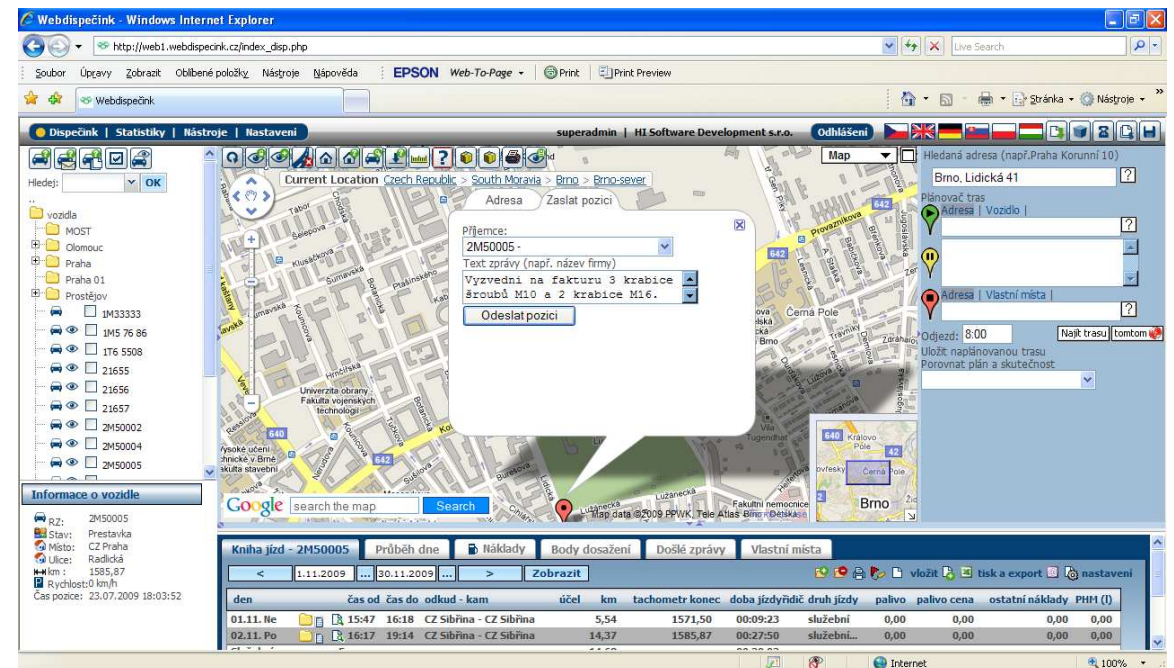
Webdispečink - Windows Internet Explorer

http://web1.webdispecink.cz/index_disp.php

Live Search

Soubor Úpravy Zobrazit Oblíbené položky Nástroje Nápověda EPSON Web-To-Page Print Print Preview

Webdispečink

Stránka Nástroje

Dispečink | Statistiky | Nástroje | Nastavení

superadmin | HI Software Development s.r.o. Odhlášení

Hledej: OK

..
vozidla
MOST
Olomouc
Praha
Praha 01
Prostějov
1M33333
1M5 76 86
1T6 5508
21655
21656
21657
2M50002
2M50004
2M50005

Informace o vozidle

RZ: 2M50005
Stav: Prestavka
Místo: CZ Praha
Ulice: Radlická
km: 1585,87
Rychlost: 0 km/h
Čas pozice: 23.07.2009 18:03:52

Current Location Czech Republic > South Moravia > Brno > Brno-sever

Map

Adresa Zaslat pozici

Příjemce:
2M50005 -
Text zprávy (např. název firmy)
Vyzvedni na fakturu 3 krabice šroubů M10 a 2 krabice M16.
Odeslat pozici

Google search the map Search

Map data ©2009 PPWK, Tele Atlas

Hledaná adresa (např.Praha Korunní 10)
Brno, Lidická 41
Plánovač tras
Adresa | Vozidlo |
Adresa | Vlastní místa |
Odjezd: 8:00 Najít trasu tomtom
Uložit naplánovanou trasu
Porovnat plán a skutečnost

Kniha jízd - 2M50005 Průběh dne Náklady Body dosažení Došlé zprávy Vlastní místa

< 1.11.2009 ... 30.11.2009 ... > Zobrazit

vložit tisk a export nastavení

| den | čas od | čas do | odkud - kam | účel | km | tachometr konec | doba jízdy | řidič | druh jízdy | palivo | palivo cena | ostatní náklady | PHM (l) |
|---|---|---|---|---|---|---|---|---|---|---|---|---|---|
| 01.11. Ne | 15:47 | 16:18 | CZ Sibřina - CZ Sibřina | | 5,54 | 1571,50 | 00:09:23 | | služební | 0,00 | 0,00 | 0,00 | 0,00 |
| 02.11. Po | 16:17 | 19:14 | CZ Sibřina - CZ Sibřina | | 14,37 | 1585,87 | 00:27:50 | | služební... | 0,00 | 0,00 | 0,00 | 0,00 |

Internet 100%